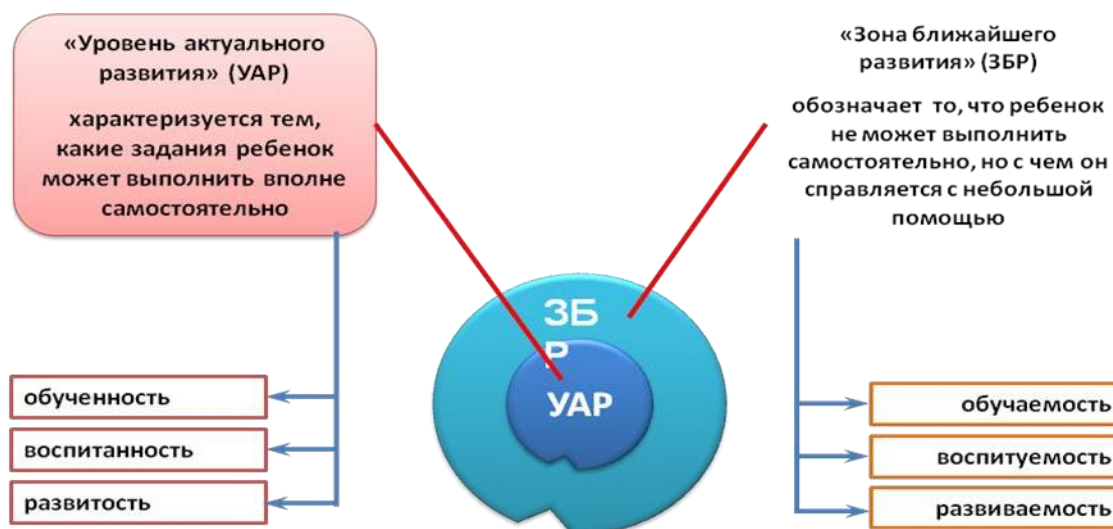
«Уровень актуального развития» (УАР)

характеризуется тем, какие задания ребенок может выполнить вполне самостоятельно

«Зона ближайшего развития» (ЗБР)

обозначает то, что ребенок не может выполнить самостоятельно, но с чем он справляется с небольшой помощью

ЗБ
Р

УАР

обученность

воспитанность

развитость

обучаемость

воспитуемость

развиваемость